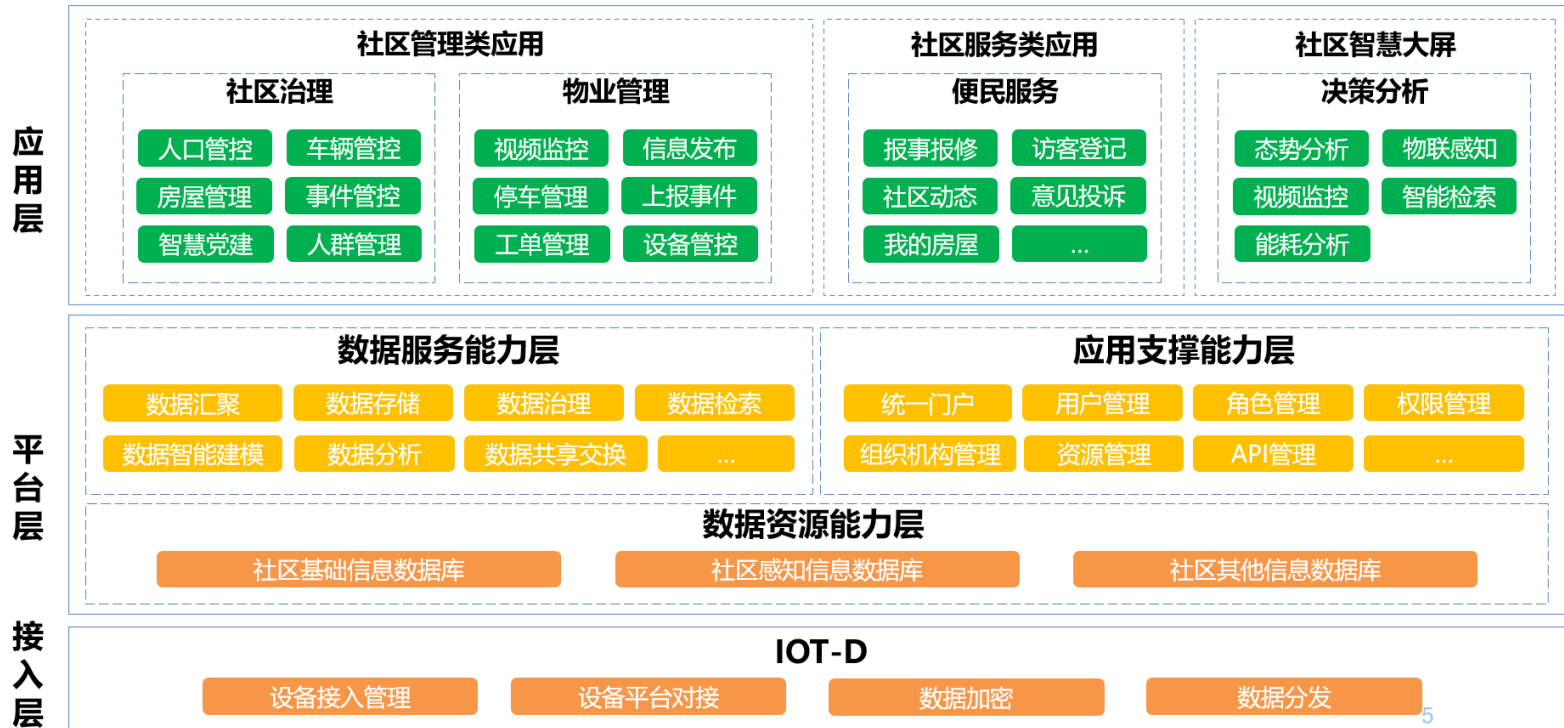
应用层

社区管理类应用

社区治理

人口管控 车辆管控
房屋管理 事件管控
智慧党建 人群管理

物业管理

视频监控 信息发布
停车管理 上报事件
工单管理 设备管控

社区服务类应用

便民服务

报事报修 访客登记
社区动态 意见投诉
我的房屋 ...

社区智慧大屏

决策分析

态势分析 物联感知
视频监控 智能检索
能耗分析

平台层

数据服务能力层

数据汇聚 数据存储 数据治理 数据检索
数据智能建模 数据分析 数据共享交换 ...

应用支撑能力层

统一门户 用户管理 角色管理 权限管理
组织机构管理 资源管理 API管理 ...

数据资源能力层

社区基础信息数据库 社区感知信息数据库 社区其他信息数据库

接入层

IOT-D

设备接入管理 设备平台对接 数据加密 数据分发

5